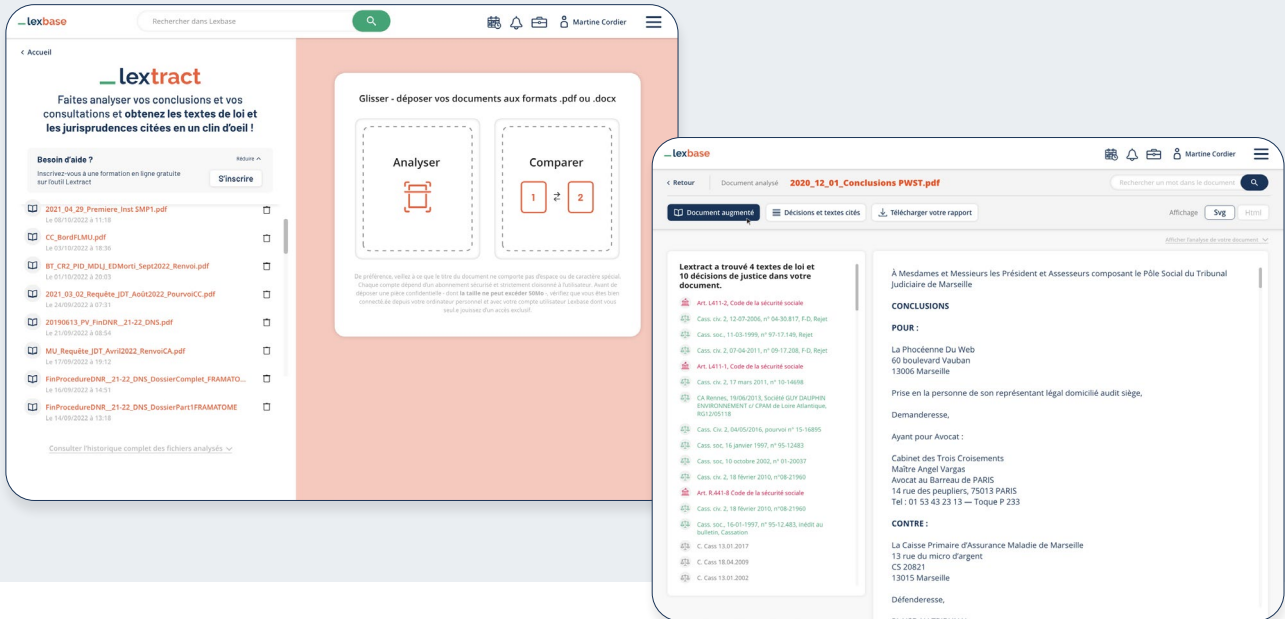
_lexbase
Rechercher dans Lexbase
Martine Cordier

< Accueil

_lextract

Faites analyser vos conclusions et vos consultations et **obtenez les textes de loi et les jurisprudences citées en un clin d'oeil !**

Besoin d'aide ?
Réduire
Inscrivez-vous à une formation en ligne gratuite sur l'outil Lextract
S'inscrire

2021_04_29_Premiere_Inst SMP1.pdf
Le 08/10/2022 à 11:18
CC_BordFLMU.pdf
Le 03/10/2022 à 18:36
BT_CR2_PID_MDLJ_EDMorti_Sept2022_Renvoi.pdf
Le 01/10/2022 à 20:03
2021_03_02_Requête_JDT_Août2022_PourvoiCC.pdf
Le 24/09/2022 à 07:31
20190613_PV_FinDNR__21-22_DNS.pdf
Le 21/09/2022 à 08:54
MU_Requête_JDT_Avril2022_RenvoiCA.pdf
Le 17/09/2022 à 19:12
FinProcedureDNR__21-22_DNS_DossierComplet_FRAMATO...
Le 16/09/2022 à 14:51
FinProcedureDNR__21-22_DNS_DossierPart1FRAMATOME
Le 14/09/2022 à 13:18

Consulter l'historique complet des fichiers analysés

Glisser - déposer vos documents aux formats .pdf ou .docx

Analyser

Comparer
1 ⇄ 2

De préférence, veillez à ce que le titre du document ne comporte pas d'espace ou de caractère spécial. Chaque compte dépend d'un abonnement sécurisé et strictement réservé à l'utilisateur. Avant de déposer une pièce confidentielle - dont **la taille ne peut excéder 50Mo** -, vérifiez que vous êtes bien connecté.e depuis votre ordinateur personnel et avec votre compte utilisateur Lexbase dont vous seul.e jouissez d'un accès exclusif.

_lexbase
Martine Cordier

< Retour
Document analysé **2020_12_01_Conclusions PWST.pdf**
Rechercher un mot dans le document

Document augmenté
Décisions et textes cités
Télécharger votre rapport
Affichage Svg Html

Afficher l'analyse de votre document

**Lextract a trouvé 4 textes de loi et 10 décisions de justice dans votre document.**

Art. L411-2, Code de la sécurité sociale
Cass. civ. 2, 12-07-2006, n° 04-30.817, F-D, Rejet
Cass. soc., 11-03-1999, n° 97-17.149, Rejet
Cass. civ. 2, 07-04-2011, n° 09-17.208, F-D, Rejet
Art. L411-1, Code de la sécurité sociale
Cass. civ. 2, 17 mars 2011, n° 10-14698
CA Rennes, 19/06/2013, Société GUY DAUPHIN ENVIRONNEMENT c/ CPAM de Loire Atlantique, RG12/05118
Cass. Civ. 2, 04/05/2016, pourvoi n° 15-16895
Cass. soc, 16 janvier 1997, n° 95-12483
Cass. soc, 10 octobre 2002, n° 01-20037
Cass. civ. 2, 18 février 2010, n°08-21960
Art. R.441-8 Code de la sécurité sociale
Cass. civ. 2, 18 février 2010, n°08-21960
Cass. soc., 16-01-1997, n° 95-12.483, inédit au bulletin, Cassation
C. Cass 13.01.2017
C. Cass 18.04.2009
C. Cass 13.01.2002

À Mesdames et Messieurs les Président et Assesseurs composant le Pôle Social du Tribunal Judiciaire de Marseille

**CONCLUSIONS**

**POUR :**

La Phocéenne Du Web
60 boulevard Vauban
13006 Marseille

Prise en la personne de son représentant légal domicilié audit siège,

Demanderesse,

Ayant pour Avocat :

Cabinet des Trois Croisements
Maître Angel Vargas
Avocat au Barreau de PARIS
14 rue des peupliers, 75013 PARIS
Tel : 01 53 43 23 13 — Toque P 233

**CONTRE :**

La Caisse Primaire d'Assurance Maladie de Marseille
13 rue du micro d'argent
CS 20821
13015 Marseille

Défenderesse,